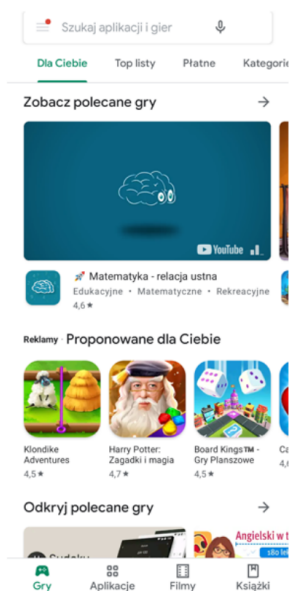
Szukaj aplikacji i gier

Dla Ciebie | Top listy | Płatne | Kategorie

Zobacz polecane gry

YouTube

Matematyka - relacja ustna
Edukacyjne • Matematyczne • Rekreacyjne
4,6 ★

Reklamy · Proponowane dla Ciebie

Klondike Adventures
4,5 ★

Harry Potter: Zagadki i magia
4,7 ★

Board Kings™ - Gry Planszowe
4,5 ★

Ca
4,

Odkryj polecane gry

Sudoku

Angielski w t
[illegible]

Gry | Aplikacje | Filmy | Książki